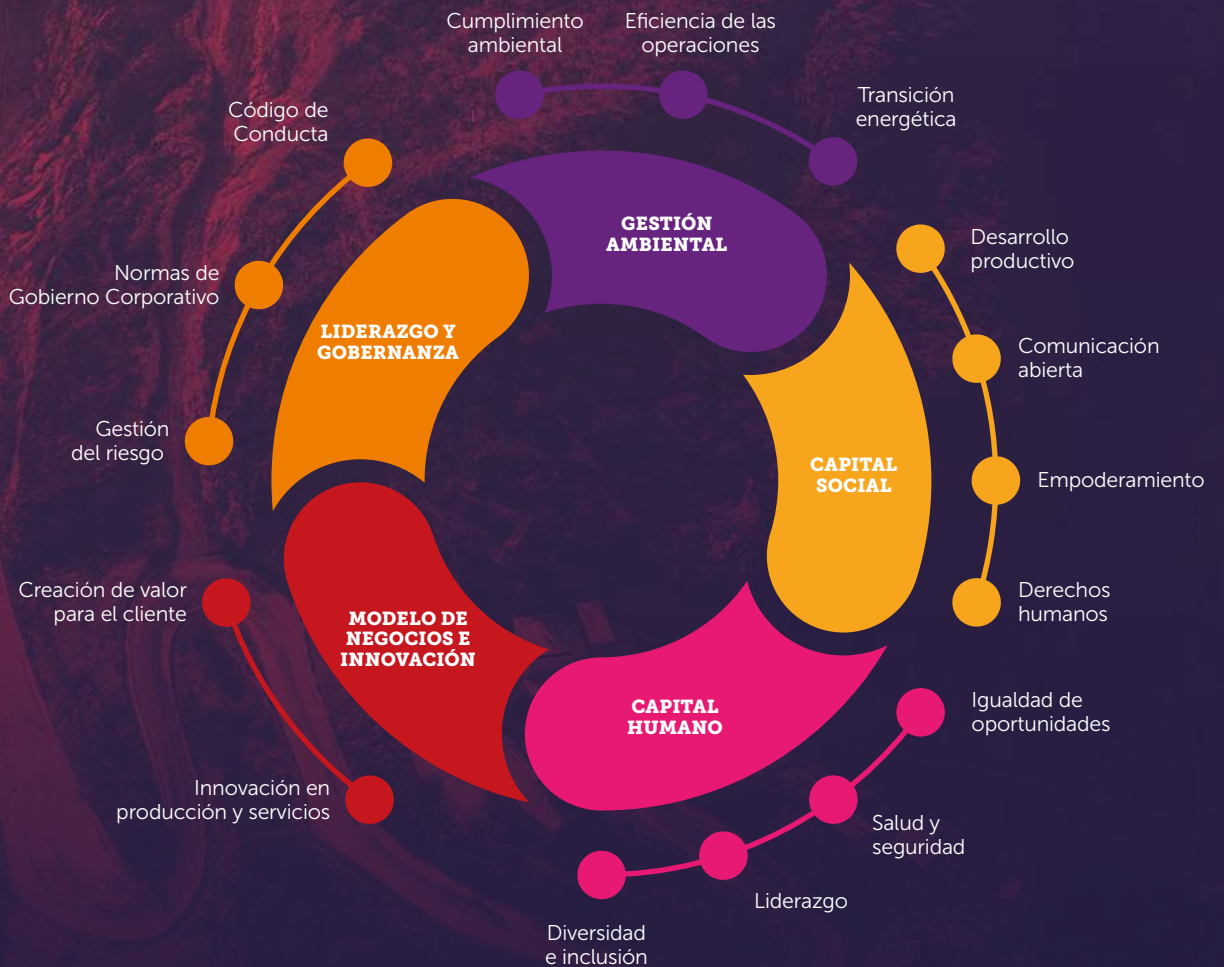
Cumplimiento ambiental

Eficiencia de las operaciones

Transición energética

Código de Conducta

Normas de Gobierno Corporativo

Gestión del riesgo

GESTIÓN AMBIENTAL

LIDERAZGO Y GOBERNANZA

Desarrollo productivo

Comunicación abierta

Empoderamiento

Derechos humanos

CAPITAL SOCIAL

Creación de valor para el cliente

Innovación en producción y servicios

MODELO DE NEGOCIOS E INNOVACIÓN

CAPITAL HUMANO

Igualdad de oportunidades

Salud y seguridad

Liderazgo

Diversidad e inclusión